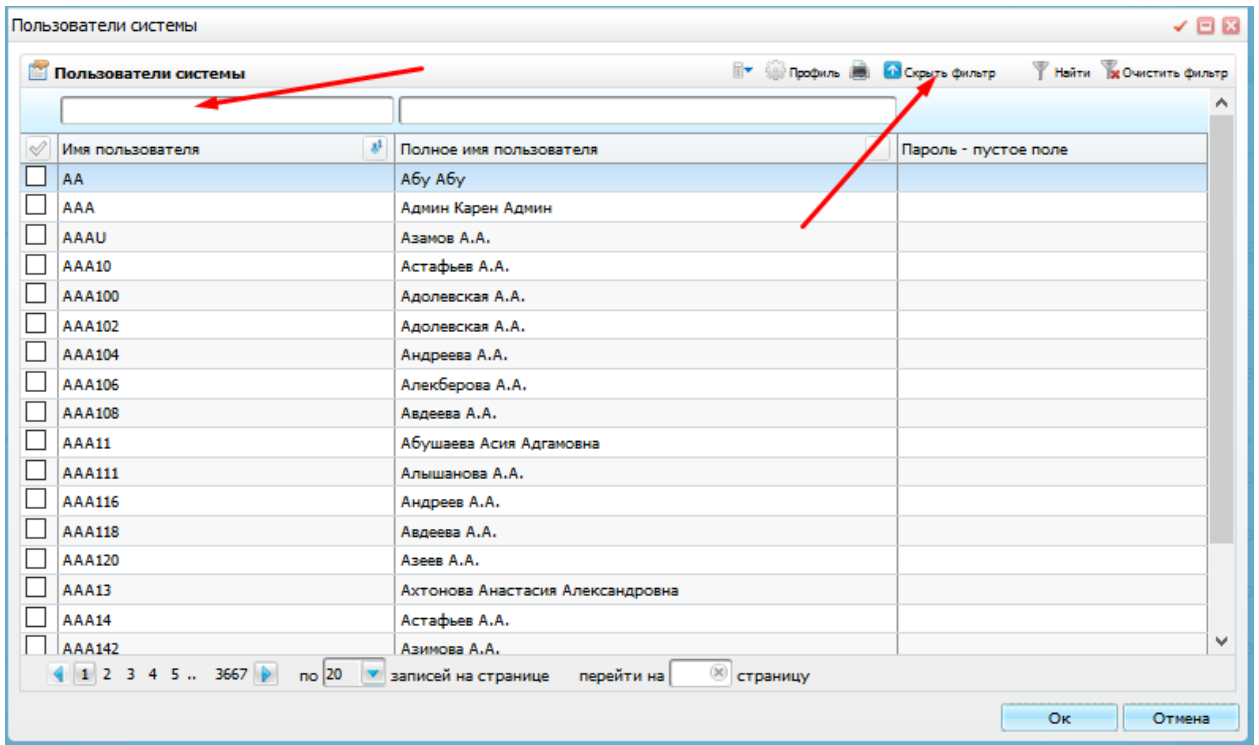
Пользователи системы

Пользователи системы

Профиль Скрыть фильтр Найти Очистить фильтр

| | Имя пользователя | Полное имя пользователя | Пароль - пустое поле |
|---|---|---|---|
| | AA | Абу Абу | |
| | AAA | Админ Карен Админ | |
| | AAAU | Азамов А.А. | |
| | AAA10 | Астафьев А.А. | |
| | AAA100 | Адолевская А.А. | |
| | AAA102 | Адолевская А.А. | |
| | AAA104 | Андреева А.А. | |
| | AAA106 | Алекберова А.А. | |
| | AAA108 | Авдеева А.А. | |
| | AAA11 | Абушаева Асия Адгамовна | |
| | AAA111 | Алышанова А.А. | |
| | AAA116 | Андреев А.А. | |
| | AAA118 | Авдеева А.А. | |
| | AAA120 | Азеев А.А. | |
| | AAA13 | Ахтонова Анастасия Александровна | |
| | AAA14 | Астафьев А.А. | |
| | AAA142 | Азимова А.А. | |

1 2 3 4 5 .. 3667 по 20 записей на странице перейти на страницу

Ок Отмена